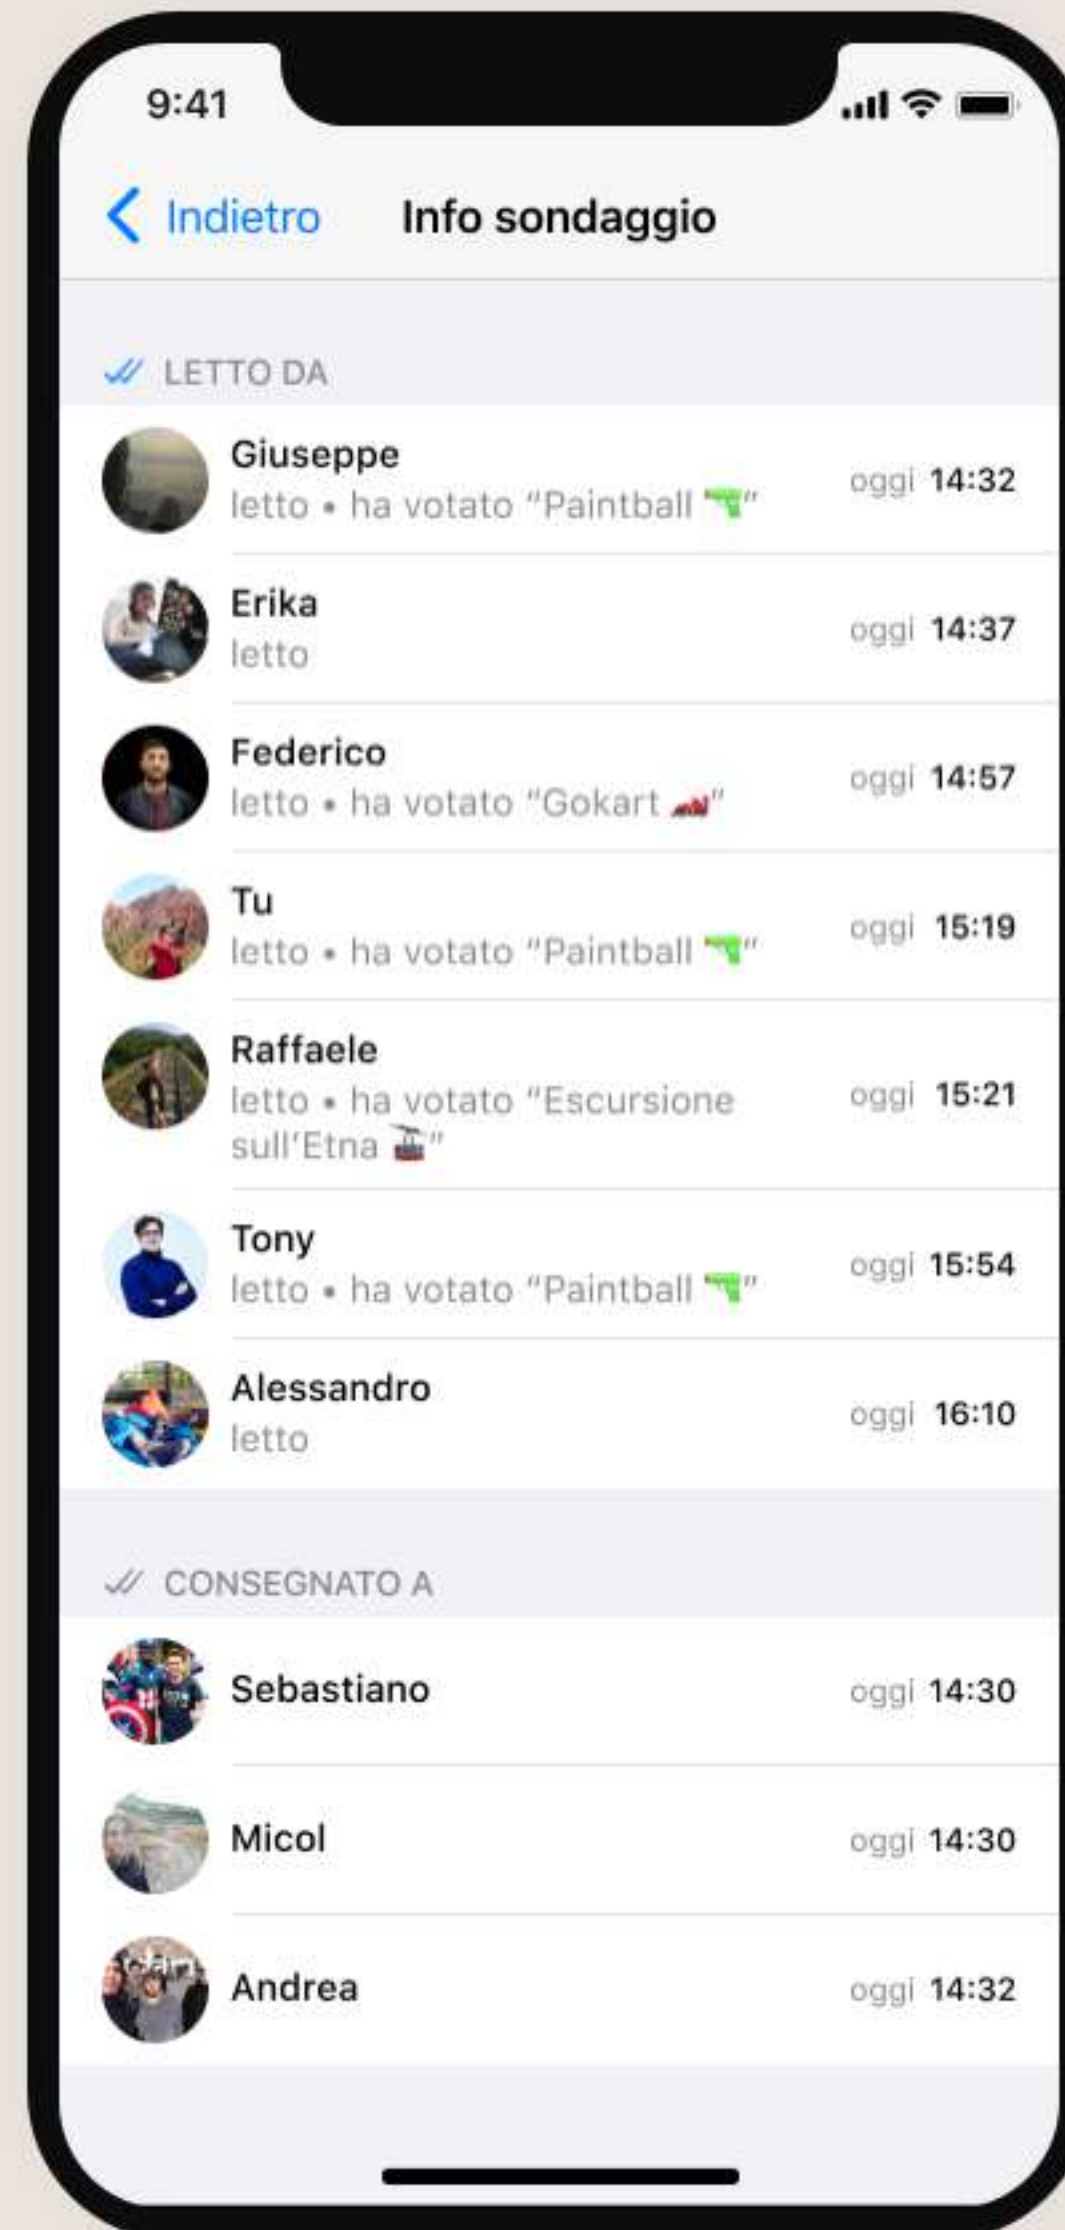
9:41

Indietro Info sondaggio

LETTO DA

Giuseppe
letto • ha votato "Paintball 🔫" oggi 14:32

Erika
letto oggi 14:37

Federico
letto • ha votato "Gokart 🏎" oggi 14:57

Tu
letto • ha votato "Paintball 🔫" oggi 15:19

Raffaele
letto • ha votato "Escursione sull'Etna 🚡" oggi 15:21

Tony
letto • ha votato "Paintball 🔫" oggi 15:54

Alessandro
letto oggi 16:10

CONSEGNATO A

Sebastiano oggi 14:30

Micol oggi 14:30

Andrea oggi 14:32